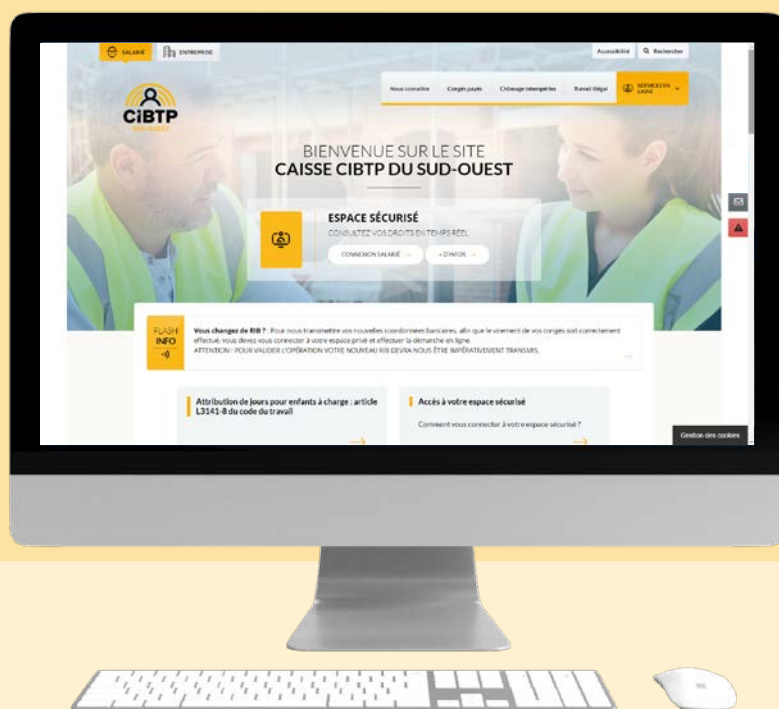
SALARIÉ ENTREPRISE

Accessibilité Rechercher

CIBTP SUD-OUEST

Nous connaître Congés payés Chômage intempéries Travail illégal SERVICES EN LIGNE

BIENVENUE SUR LE SITE
CAISSE CIBTP DU SUD-OUEST

ESPACE SÉCURISÉ
CONSULTEZ VOS DROITS EN TEMPS RÉEL

CONNEXION SALARIÉ → + D'INFOS →

FLASH INFO

Vous changez de RIB ? : Pour nous transmettre vos nouvelles coordonnées bancaires, afin que le virement de vos congés soit correctement effectué, vous devez vous connecter à votre espace privé et effectuer la démarche en ligne.
ATTENTION : POUR VALIDER L'OPÉRATION VOTRE NOUVEAU RIB DEVRA NOUS ÊTRE IMPÉRATIVEMENT TRANSMIS.

Attribution de jours pour enfants à charge : article L3141-8 du code du travail

Accès à votre espace sécurisé

Comment vous connecter à votre espace sécurisé ?

Gestion des cookies